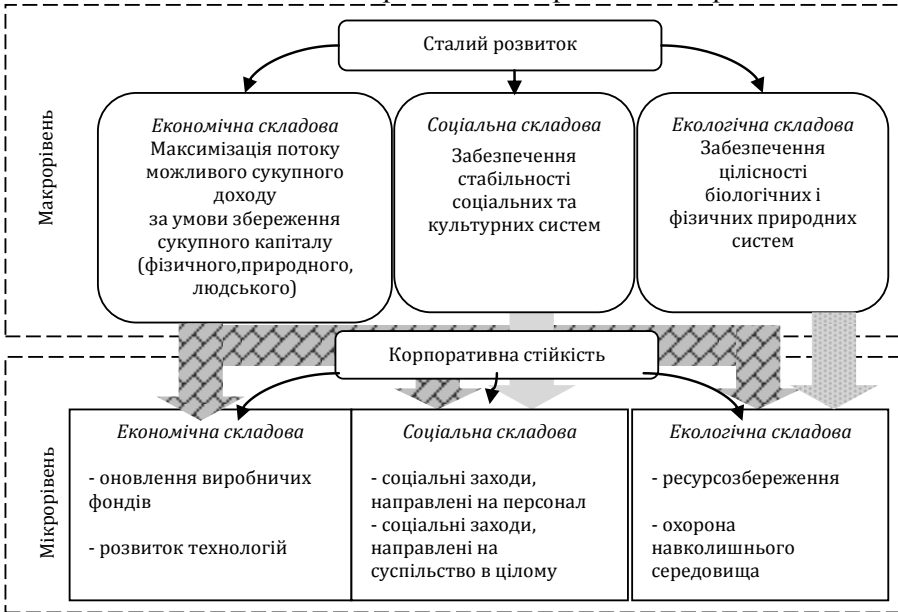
Сталий розвиток

Макрорівень

Економічна складова
Максимізація потоку можливого сукупного доходу за умови збереження сукупного капіталу (фізичного,природного, людського)

Соціальна складова
Забезпечення стабільності соціальних та культурних систем

Екологічна складова
Забезпечення цілісності біологічних і фізичних природних систем

Корпоративна стійкість

Мікрорівень

Економічна складова
- оновлення виробничих фондів
- розвиток технологій

Соціальна складова
- соціальні заходи, направлені на персонал
- соціальні заходи, направлені на суспільство в цілому

Екологічна складова
- ресурсозбереження
- охорона навколишнього середовища